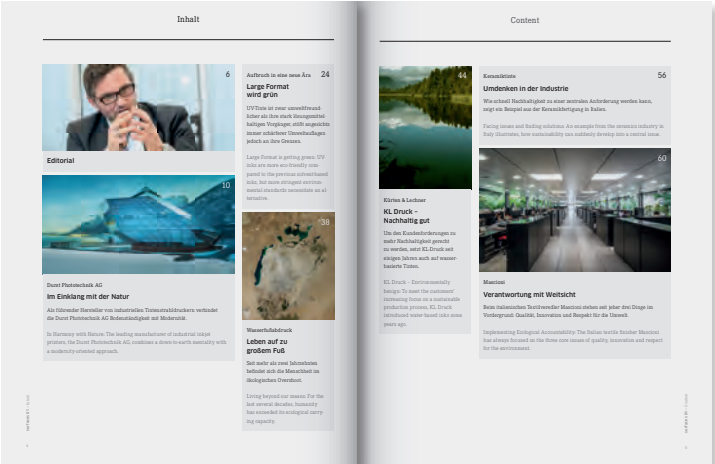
Inhalt

6

Editorial

10

Durst Phototechnik AG

Im Einklang mit der Natur

Als führender Hersteller von industriellen Tintenstrahldruckern verbindet die Durst Phototechnik AG Bodenständigkeit mit Modernität.

In Harmony with Nature: The leading manufacturer of industrial inkjet printers, the Durst Phototechnik AG, combines a down-to-earth mentality with a modernity-oriented approach.

Aufbruch in eine neue Ära

24

Large Format wird grün

UV-Tinte ist zwar umweltfreundlicher als ihre stark lösungsmittelhaltigen Vorgänger, stößt angesichts immer schärferer Umweltauflagen jedoch an ihre Grenzen.

Large Format is getting green: UV inks are more eco-friendly compared to the previous solvent-based inks, but more stringent environmental standards necessitate an alternative.

38

Wasserfußabdruck

Leben auf zu großem Fuß

Seit mehr als zwei Jahrzehnten befindet sich die Menschheit im ökologischen Overshoot.

Living beyond our means: For the last several decades, humanity has exceeded its ecological carrying capacity.

Content

44

Kürten & Lechner

KL Druck – Nachhaltig gut

Um den Kundenforderungen zu mehr Nachhaltigkeit gerecht zu werden, setzt KL Druck seit einigen Jahren auch auf wasserbasierte Tinten.

KL Druck – Environmentally benign: To meet the customers' increasing focus on a sustainable production process, KL Druck introduced water-based inks some years ago.

Keramiktiste

56

Umdenken in der Industrie

Wie schnell Nachhaltigkeit zu einer zentralen Anforderung werden kann, zeigt ein Beispiel aus der Keramikfertigung in Italien.

Facing issues and finding solutions: An example from the ceramics industry in Italy illustrates, how sustainability can suddenly develop into a central issue.

60

Mascioni

Verantwortung mit Weitsicht

Beim italienischen Textilveredler Mascioni stehen seit jeher drei Dinge im Vordergrund: Qualität, Innovation und Respekt für die Umwelt.

Implementing Ecological Accountability: The Italian textile finisher Mascioni has always focused on the three core issues of quality, innovation and respect for the environment.